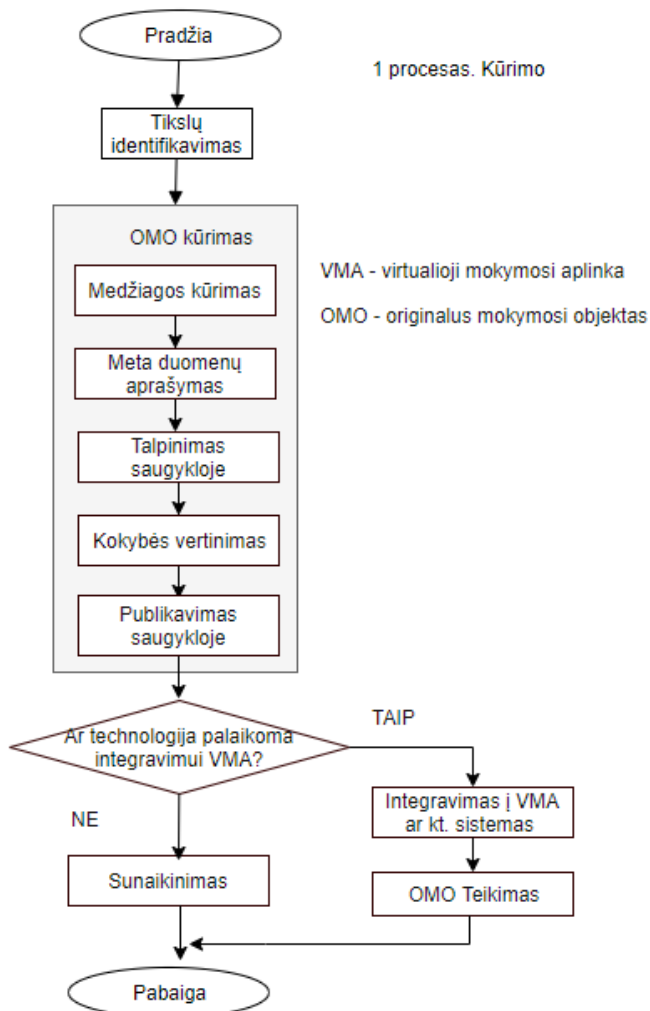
Pradžia

1 procesas. Kūrimo

Tikslų identifikavimas

OMO kūrimas

VMA - virtualioji mokymosi aplinka

OMO - originalus mokymosi objektas

Medžiagos kūrimas

Meta duomenų aprašymas

Talpinimas saugykloje

Kokybės vertinimas

Publikavimas saugykloje

Ar technologija palaikoma integravimui VMA?

TAIP

NE

Integravimas į VMA ar kt. sistemas

Sunaikinimas

OMO Teikimas

Pabaiga